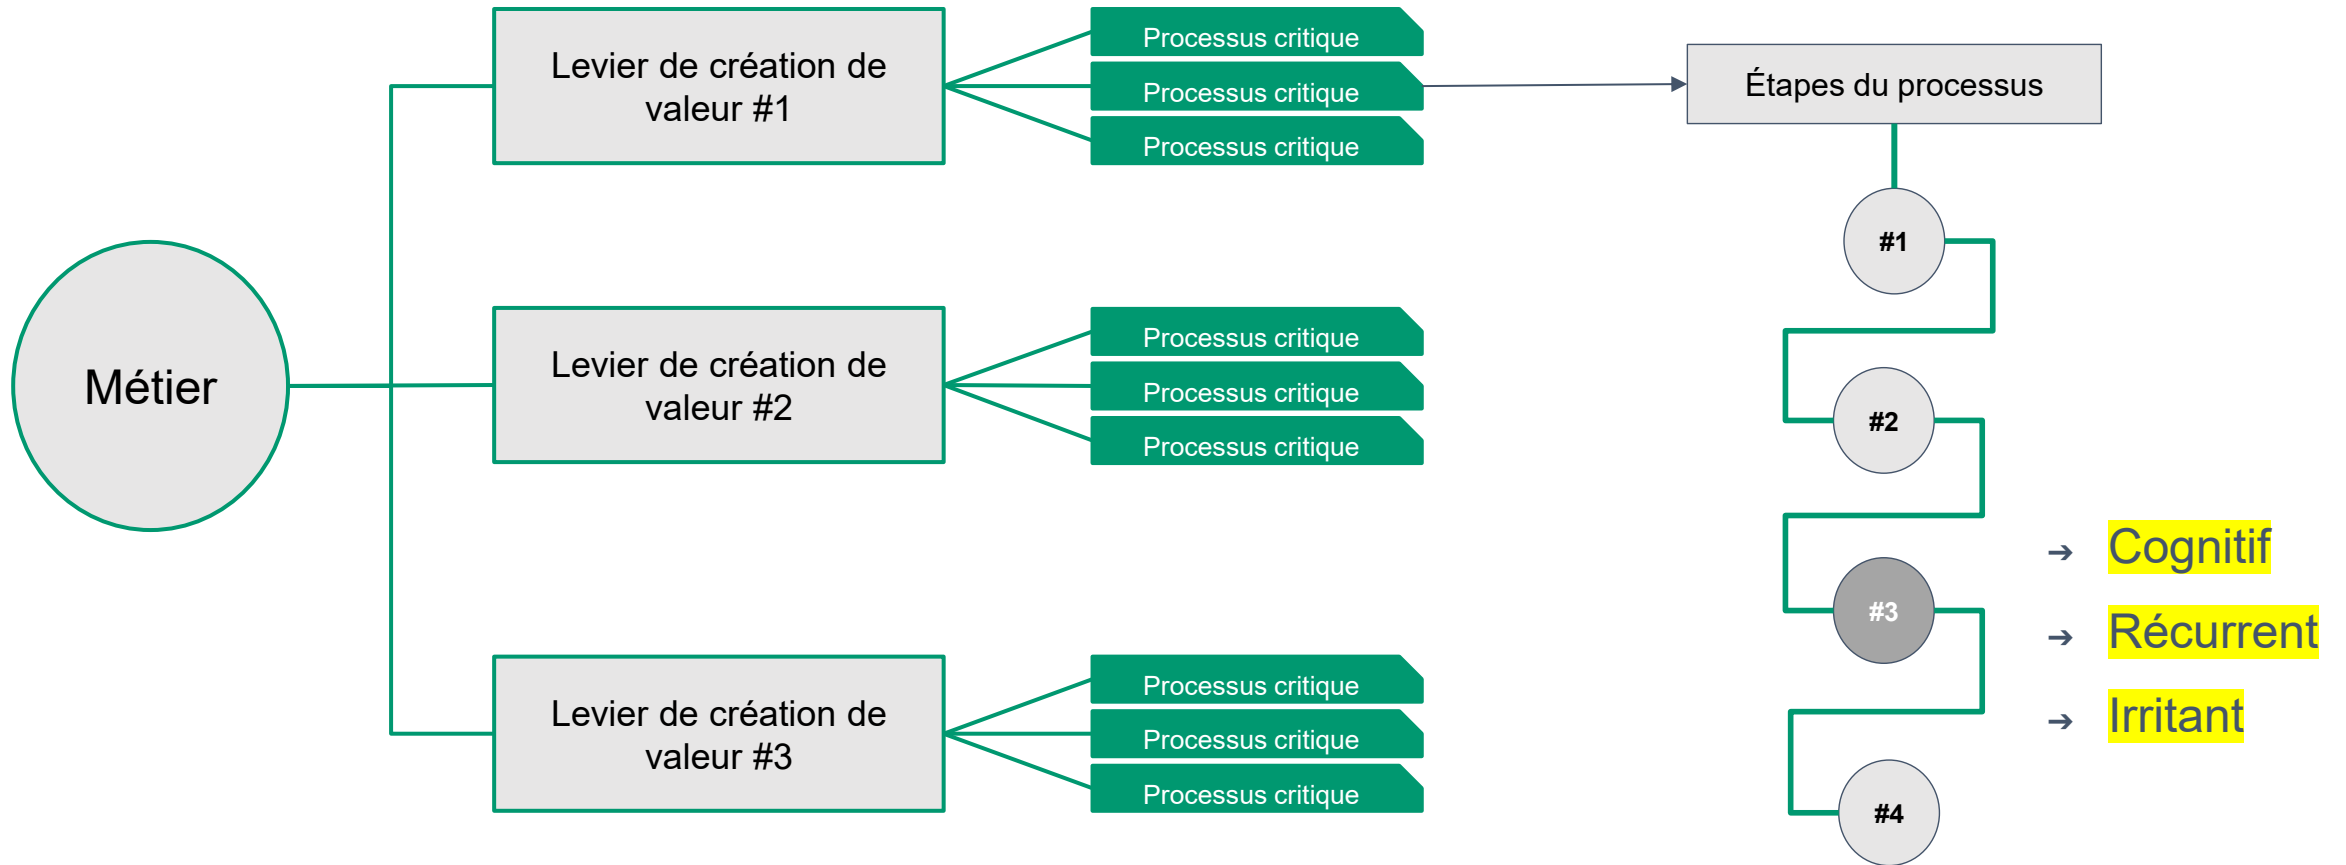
Métier

Levier de création de valeur #1

Processus critique

Processus critique

Processus critique

Étapes du processus

Levier de création de valeur #2

Processus critique

Processus critique

Processus critique

Levier de création de valeur #3

Processus critique

Processus critique

Processus critique

#1

#2

#3

#4

→ Cognitif

→ Récurrent

→ Irritant